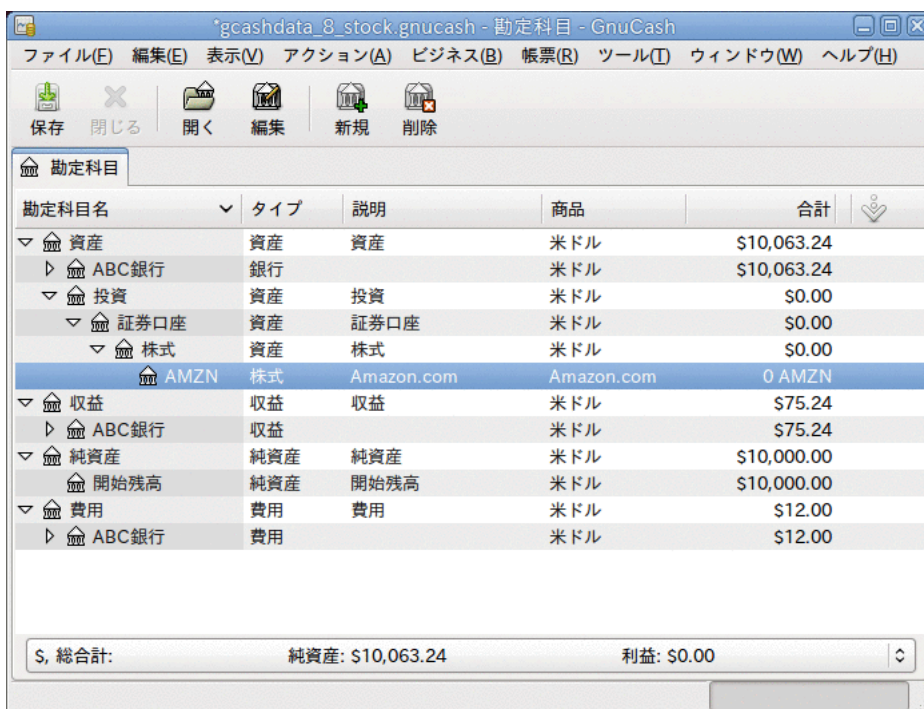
*gcashdata_8_stock.gnucash - 勘定科目 - GnuCash

ファイル(F) 編集(E) 表示(V) アクション(A) ビジネス(B) 帳票(R) ツール(T) ウィンドウ(W) ヘルプ(H)

保存 閉じる 開く 編集 新規 削除

勘定科目

| 勘定科目名 | タイプ | 説明 | 商品 | 合計 |
|---|---|---|---|---|
| 資産 | 資産 | 資産 | 米ドル | \$10,063.24 |
| ABC銀行 | 銀行 | | 米ドル | \$10,063.24 |
| 投資 | 資産 | 投資 | 米ドル | \$0.00 |
| 証券口座 | 資産 | 証券口座 | 米ドル | \$0.00 |
| 株式 | 資産 | 株式 | 米ドル | \$0.00 |
| AMZN | 株式 | Amazon.com | Amazon.com | 0 AMZN |
| 収益 | 収益 | 収益 | 米ドル | \$75.24 |
| ABC銀行 | 収益 | | 米ドル | \$75.24 |
| 純資産 | 純資産 | 純資産 | 米ドル | \$10,000.00 |
| 開始残高 | 純資産 | 開始残高 | 米ドル | \$10,000.00 |
| 費用 | 費用 | 費用 | 米ドル | \$12.00 |
| ABC銀行 | 費用 | | 米ドル | \$12.00 |

\$, 総合計: 純資産: \$10,063.24 利益: \$0.00